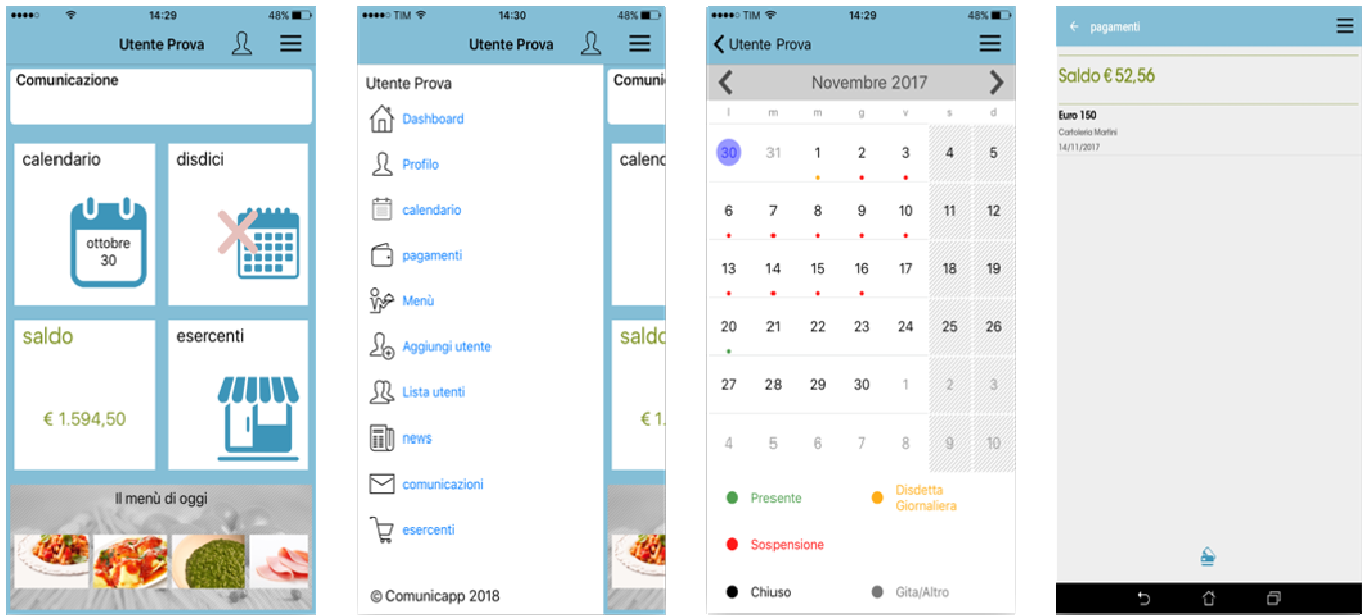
●●●●○ 14:29 48%

Utente Prova

Comunicazione

calendario

ottobre 30

disdici

saldo

€ 1.594,50

esercenti

Il menù di oggi

●●●●○ TIM 14:30 48%

Utente Prova

Utente Prova

Dashboard

Profilo

calendario

pagamenti

Menù

Aggiungi utente

Lista utenti

news

comunicazioni

esercenti

© Comunicapp 2018

Comunic

calend

saldo

€ 1.

●●●●○ TIM 14:29 48%

Utente Prova

Novembre 2017

| l | m | m | g | v | s | d |
|---|---|---|---|---|---|---|
| 30 | 31 | 1 | 2 | 3 | 4 | 5 |
| 6 | 7 | 8 | 9 | 10 | 11 | 12 |
| 13 | 14 | 15 | 16 | 17 | 18 | 19 |
| 20 | 21 | 22 | 23 | 24 | 25 | 26 |
| 27 | 28 | 29 | 30 | 1 | 2 | 3 |
| 4 | 5 | 6 | 7 | 8 | 9 | 10 |

Presente

Disdetta Giornaliera

Sospensione

Chiuso

Gita/Altro

pagamenti

Saldo € 52,56

Euro 150

Cartoleria Martini

14/11/2017